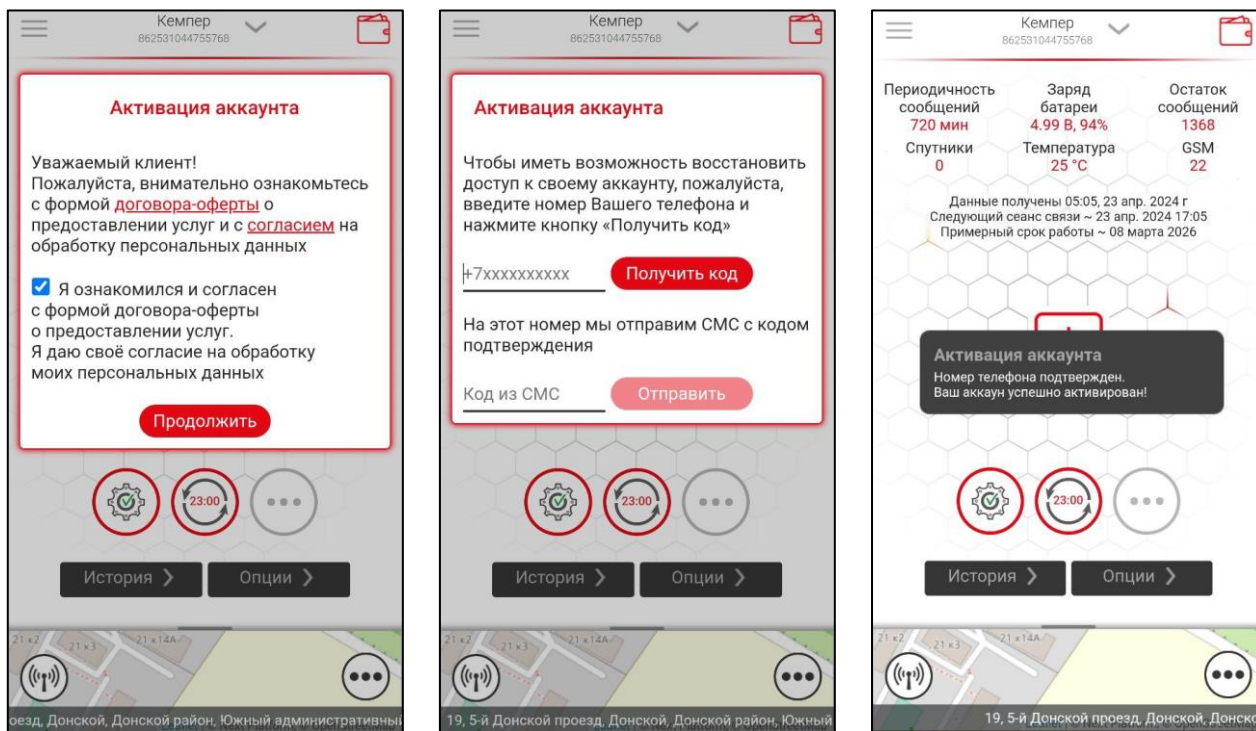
Кемпер
862531044755768

Активация аккаунта

Уважаемый клиент!
Пожалуйста, внимательно ознакомьтесь с формой договора-оферты о предоставлении услуг и с согласием на обработку персональных данных

Я ознакомился и согласен с формой договора-оферты о предоставлении услуг.
Я даю своё согласие на обработку моих персональных данных

Продолжить

23:00

История
Опции

21 к2
21 к3
21 к14А

оезд, Донской, Донской район, Южный административны

Кемпер
862531044755768

Активация аккаунта

Чтобы иметь возможность восстановить доступ к своему аккаунту, пожалуйста, введите номер Вашего телефона и нажмите кнопку «Получить код»

+7xxxxxxxxxx
Получить код

На этот номер мы отправим СМС с кодом подтверждения

Код из СМС
Отправить

23:00

История
Опции

21 к2
21 к3
21 к14А

19, 5-й Донской проезд, Донской, Донской район, Южный

Кемпер
862531044755768

Периодичность сообщений
720 мин
Заряд батареи
4.99 В, 94%
Остаток сообщений
1368
Спутники
0
Температура
25 °C
GSM
22

Данные получены 05:05, 23 апр. 2024 г
Следующий сеанс связи ~ 23 апр. 2024 17:05
Примерный срок работы ~ 08 марта 2026

Активация аккаунта
Номер телефона подтвержден.
Ваш аккаун успешно активирован!

23:00

История
Опции

21 к2
21 к3
21 к14А

19, 5-й Донской проезд, Донской, Донско